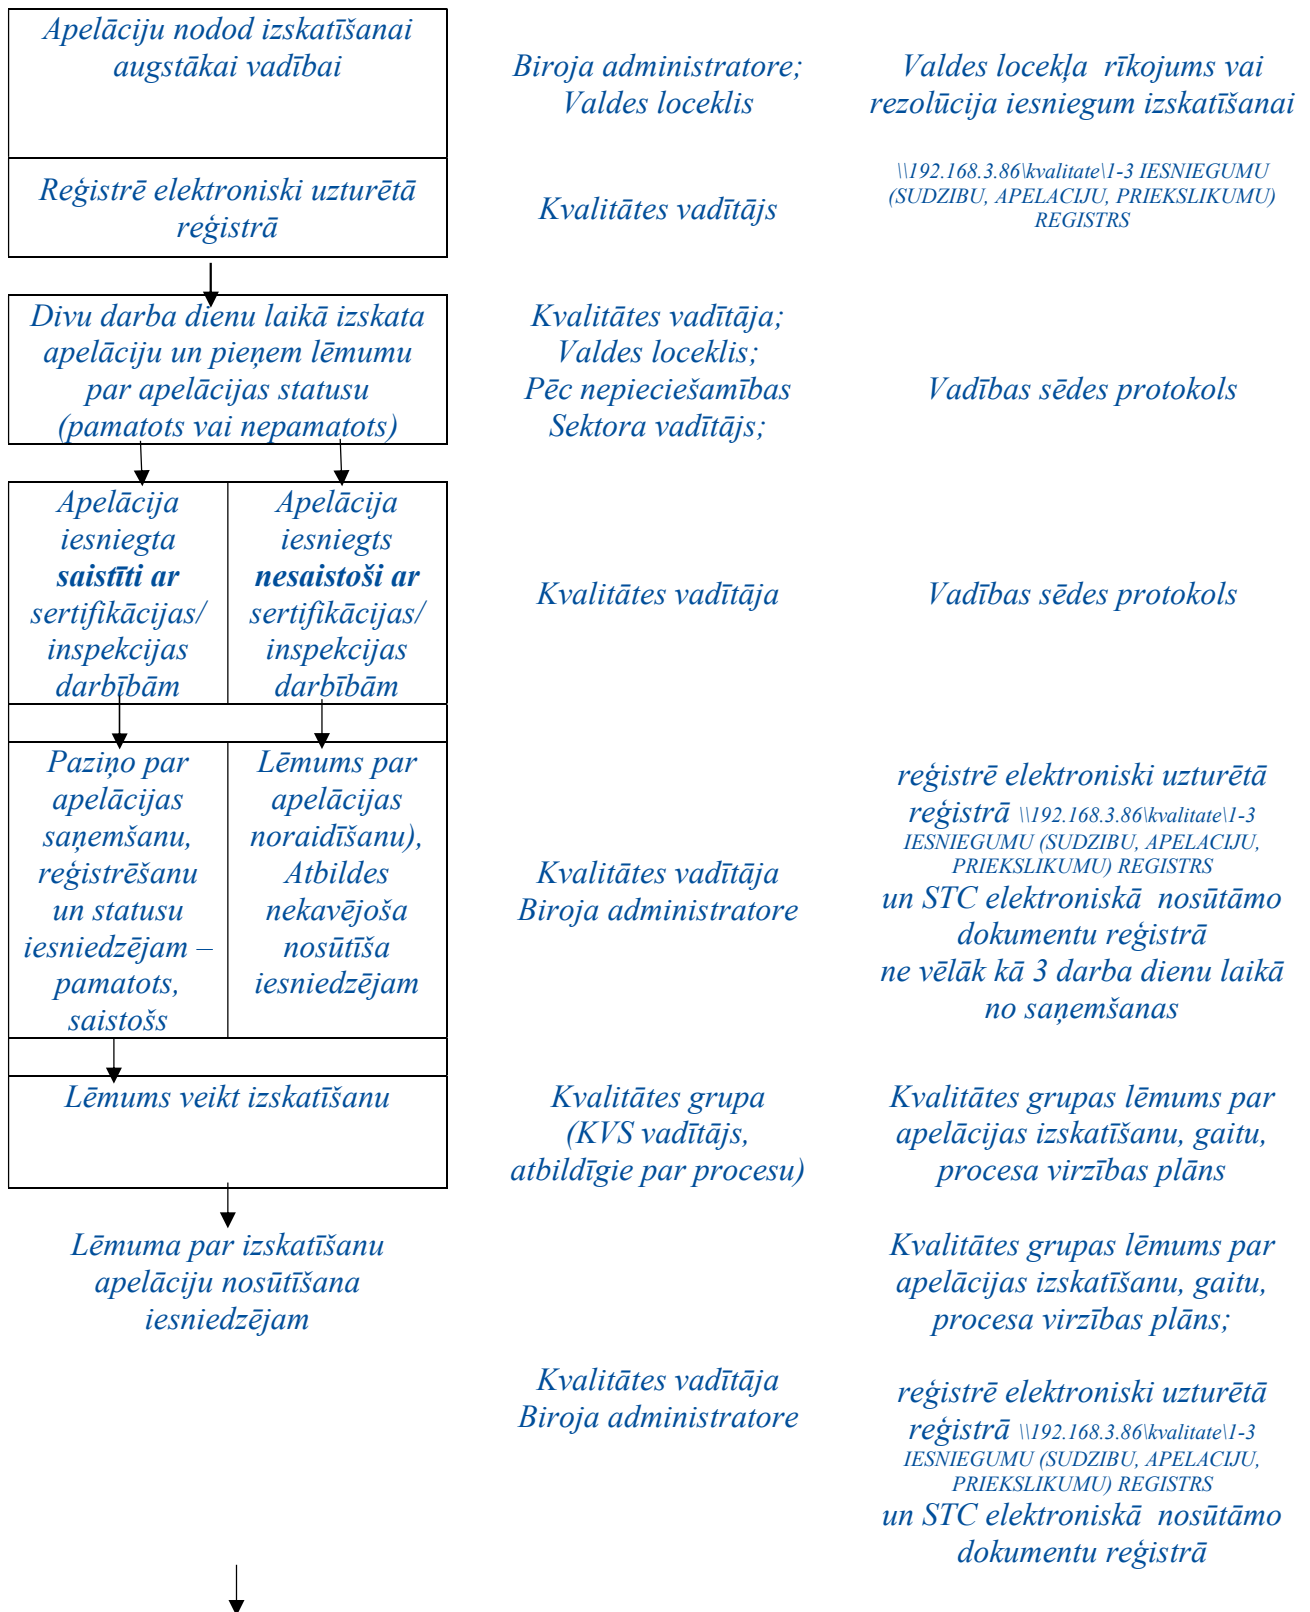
Apelāciju nodod izskatīšanai augstākai vadībai

Biroja administratore; Valdes loceklis

Valdes locekļa rīkojums vai rezolūcija iesniegum izskatīšanai

Reģistrē elektroniski uzturētā reģistrā

Kvalitātes vadītājs

\\192.168.3.86\kvalitate\1-3 IESNIEGUMU (SUDZIBU, APELACIJU, PRIEKSLIKUMU) REGISTRS

Divu darba dienu laikā izskata apelāciju un pieņem lēmumu par apelācijas statusu (pamatots vai nepamatots)

Kvalitātes vadītāja; Valdes loceklis; Pēc nepieciešamības Sektora vadītājs;

Vadības sēdes protokols

Apelācija iesniegta **saistīti ar** sertifikācijas/ inspekcijas darbībām

Apelācija iesniegts **nesaistoši ar** sertifikācijas/ inspekcijas darbībām

Kvalitātes vadītāja

Vadības sēdes protokols

Paziņo par apelācijas saņemšanu, reģistrēšanu un statusu iesniedzējam – pamatots, saistošs

Lēmums par apelācijas noraidīšanu), Atbildes nekavējoša nosūtīša iesniedzējam

Kvalitātes vadītāja Biroja administratore

reģistrē elektroniski uzturētā reģistrā \\192.168.3.86\kvalitate\1-3 IESNIEGUMU (SUDZIBU, APELACIJU, PRIEKSLIKUMU) REGISTRS un STC elektroniskā nosūtāmo dokumentu reģistrā ne vēlāk kā 3 darba dienu laikā no saņemšanas

Lēmums veikt izskatīšanu

Kvalitātes grupa (KVS vadītājs, atbildīgie par procesu)

Kvalitātes grupas lēmums par apelācijas izskatīšanu, gaitu, procesa virzības plāns

Lēmuma par izskatīšanu apelāciju nosūtīšana iesniedzējam

Kvalitātes grupas lēmums par apelācijas izskatīšanu, gaitu, procesa virzības plāns;

Kvalitātes vadītāja Biroja administratore

reģistrē elektroniski uzturētā reģistrā \\192.168.3.86\kvalitate\1-3 IESNIEGUMU (SUDZIBU, APELACIJU, PRIEKSLIKUMU) REGISTRS un STC elektroniskā nosūtāmo dokumentu reģistrā